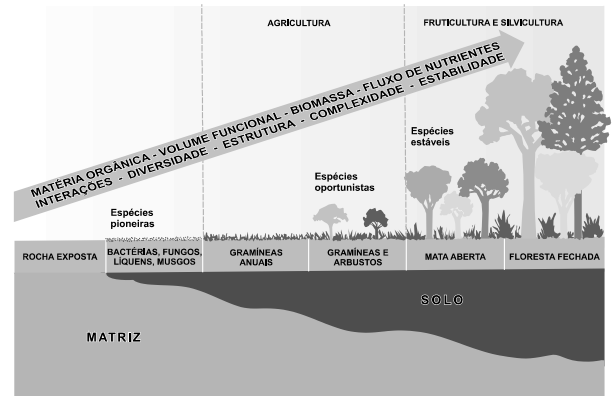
AGRICULTURA

FRUTICULTURA E SILVICULTURA

MATÉRIA ORGÂNICA - VOLUME FUNCIONAL - BIOMASSA - FLUXO DE NUTRIENTES
INTERAÇÕES - DIVERSIDADE - ESTRUTURA - COMPLEXIDADE - ESTABILIDADE

Espécies estáveis

Espécies oportunistas

Espécies pioneiras

ROCHA EXPOSTA

BACTÉRIAS, FUNGOS, LÍQUENS, MUSGOS

GRAMÍNEAS ANUAIS

GRAMÍNEAS E ARBUSTOS

MATA ABERTA

FLORESTA FECHADA

SOLO

MATRIZ